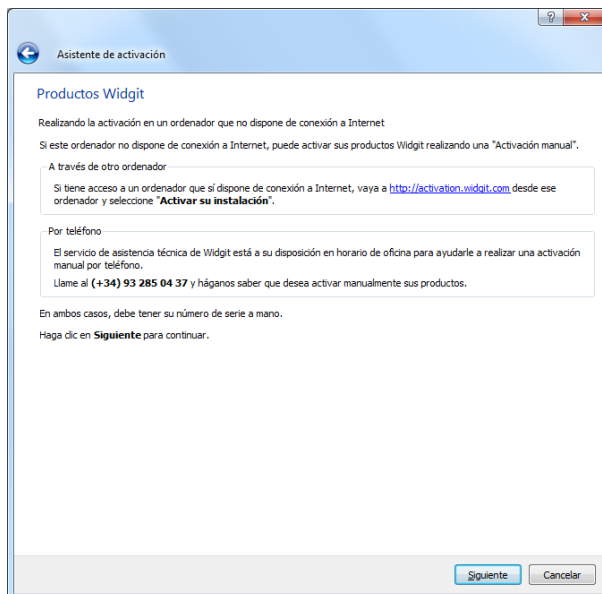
?
X

Asistente de activación

Productos Widgit

Realizando la activación en un ordenador que no dispone de conexión a Internet

Si este ordenador no dispone de conexión a Internet, puede activar sus productos Widgit realizando una "Activación manual".

A través de otro ordenador

Si tiene acceso a un ordenador que sí dispone de conexión a Internet, vaya a http://activation.widgit.com desde ese ordenador y seleccione "**Activar su instalación**".

Por teléfono

El servicio de asistencia técnica de Widgit está a su disposición en horario de oficina para ayudarle a realizar una activación manual por teléfono.

Llame al **(+34) 93 285 04 37** y háganos saber que desea activar manualmente sus productos.

En ambos casos, debe tener su número de serie a mano.

Haga clic en **Siguiente** para continuar.

Siguiente
Cancelar